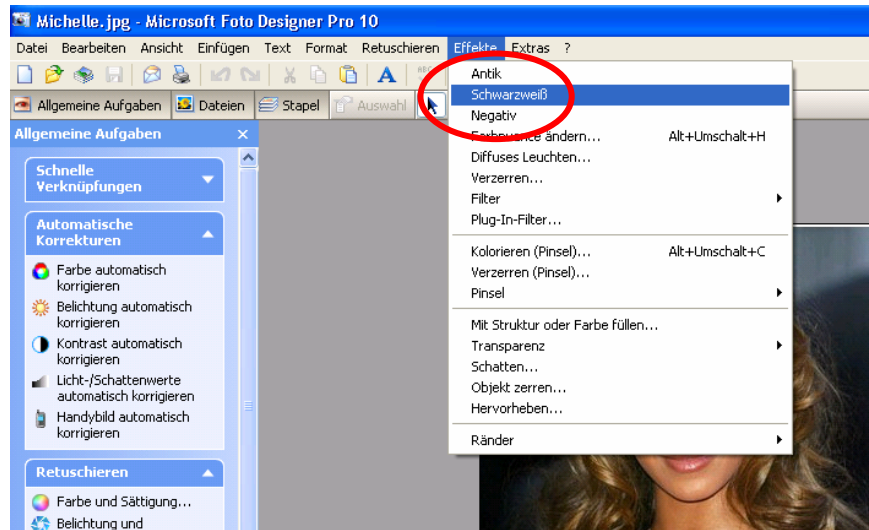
Michelle.jpg - Microsoft Foto Designer Pro 10

Datei Bearbeiten Ansicht Einfügen Text Format Retuschieren Effekte Extras ?

Allgemeine Aufgaben Dateien Stapel Auswahl

Allgemeine Aufgaben ×

Schnelle Verknüpfungen

Automatische Korrekturen

Farbe automatisch korrigieren

Belichtung automatisch korrigieren

Kontrast automatisch korrigieren

Licht-/Schattenwerte automatisch korrigieren

Handybild automatisch korrigieren

Retuschieren

Farbe und Sättigung...

Belichtung und

Antik
Schwarzweiß
Negativ
Farbnuance ändern... Alt+Umschalt+H
Diffuses Leuchten...
Verzerren...
Filter
Plug-In-Filter...

Kolorieren (Pinsel)... Alt+Umschalt+C
Verzerren (Pinsel)...
Pinsel

Mit Struktur oder Farbe füllen...
Transparenz
Schatten...
Objekt zerren...
Hervorheben...

Ränder